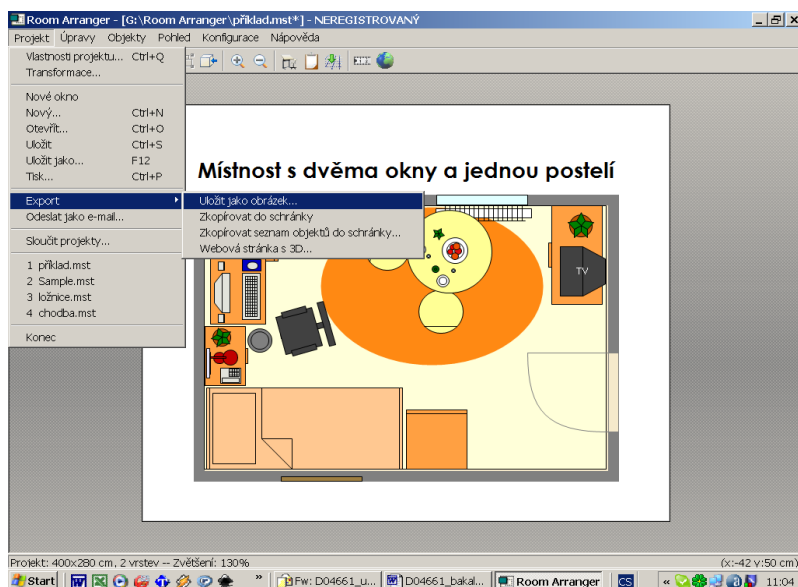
Room Arranger - [G:\Room Arranger\příklad.mst*] - NEREGISTROVANÝ

Projekt Úpravy Objekty Pohled Konfigurace Nápověda

Vlastnosti projektu... Ctrl+Q
Transformace...
Nové okno
Nový... Ctrl+N
Otevřít... Ctrl+O
Uložit Ctrl+S
Uložit jako... F12
Tisk... Ctrl+P
Export
Odeslat jako e-mail...
Sloučit projekty...
1 příklad.mst
2 Sample.mst
3 ložnice.mst
4 chodba.mst
Konec

Uložit jako obrázek...
Zkopírovat do schránky
Zkopírovat seznam objektů do schránky...
Webová stránka s 3D...

Místnost s dvěma okny a jednou postelí

TV

Projekt: 400x280 cm, 2 vrstev -- Zvětšení: 130%
(x:-42 y:50 cm)

Start
Fw: D04661_u...
D04661_bakal...
Room Arranger
CS
11:04